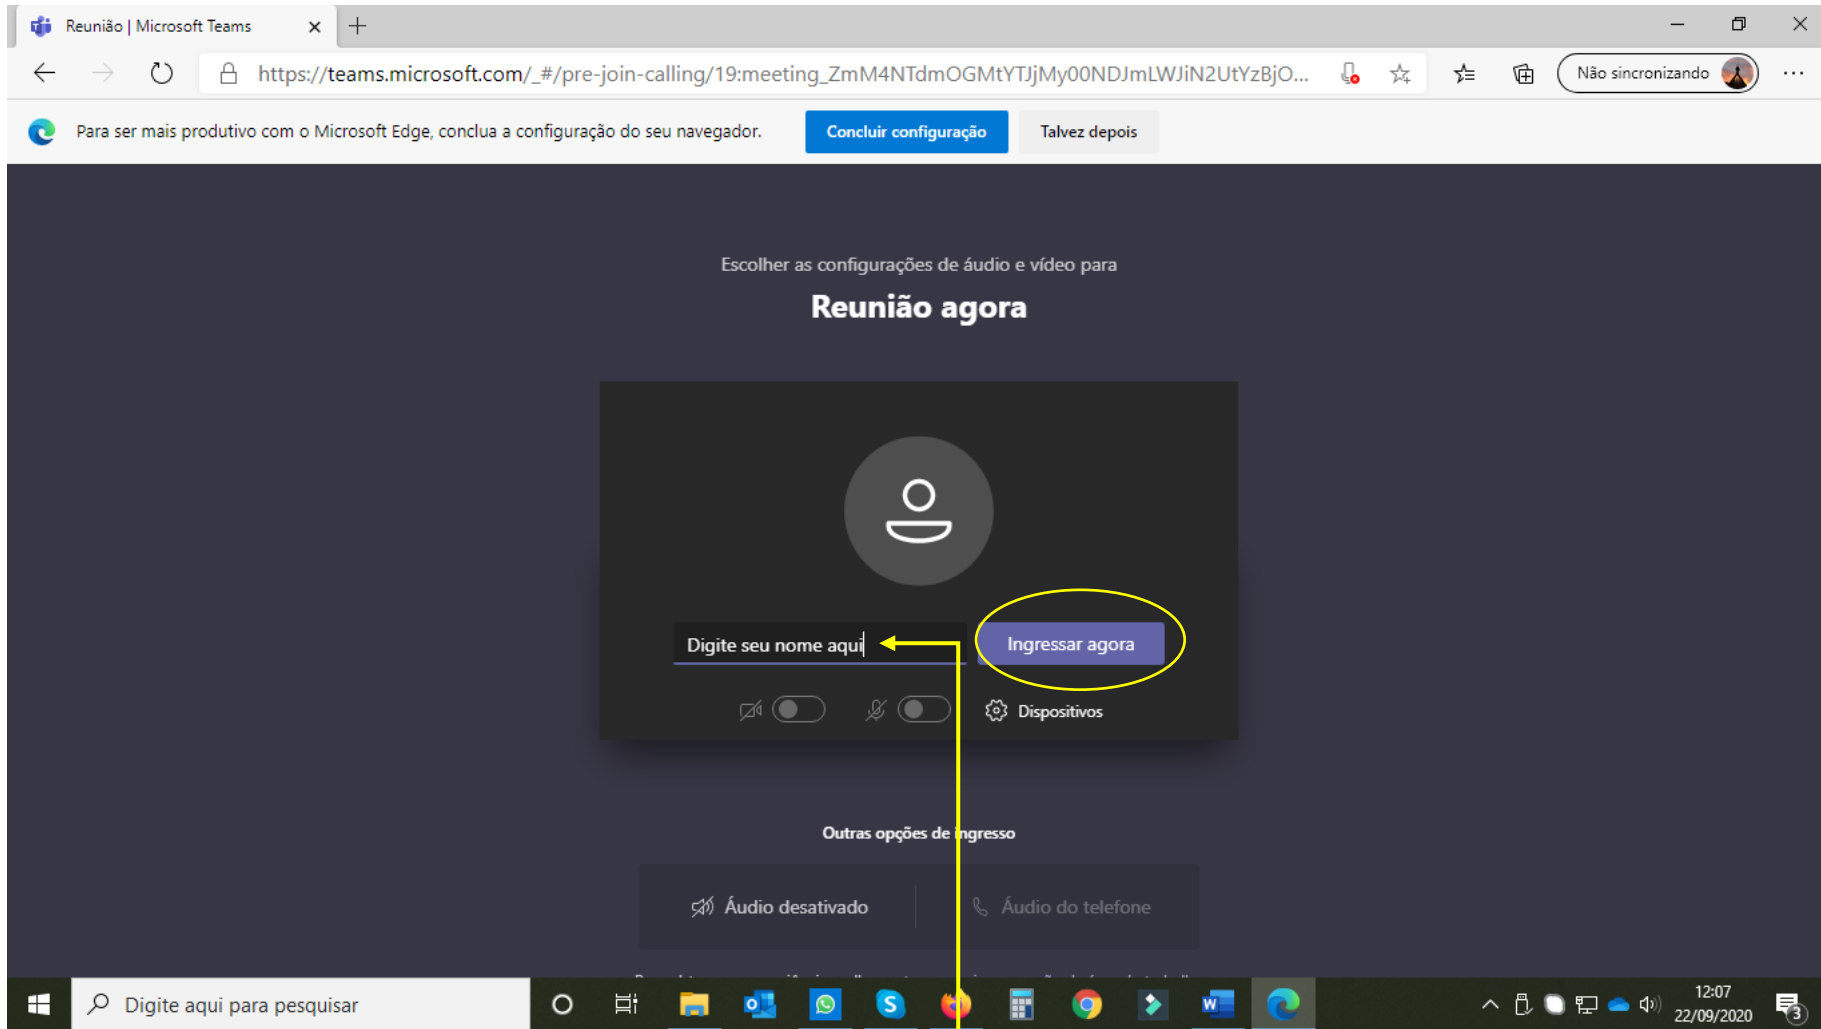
Reunião | Microsoft Teams

https://teams.microsoft.com/_#/pre-join-calling/19:meeting_ZmM4NTdmOGMtYTJjMy00NDJmLWJiN2UtYzBjO...

Não sincronizando

Para ser mais produtivo com o Microsoft Edge, conclua a configuração do seu navegador.

Concluir configuração

Talvez depois

Escolher as configurações de áudio e vídeo para

Reunião agora

Digite seu nome aqui

Ingressar agora

Dispositivos

Outras opções de ingresso

Áudio desativado

Áudio do telefone

Digite aqui para pesquisar

12:07
22/09/2020

3